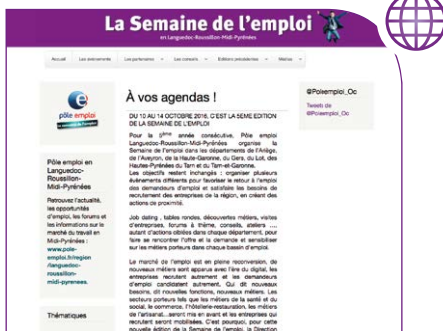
La Semaine de l'emploi
en Languedoc-Roussillon-Midi-Pyrénées

Accueil Les événements Les partenaires Les conseils Éditions précédentes Médias

pôle emploi
la semaine de l'emploi

Pôle emploi en Languedoc-Roussillon-Midi-Pyrénées

Retrouvez l'actualité, les opportunités d'emploi, les forums et les informations sur le marché du travail en Midi-Pyrénées : www.pole-emploi.fr/region/languedoc-roussillon-midi-pyrenees.

Thématiques

À vos agendas !

DU 10 AU 14 OCTOBRE 2016, C'EST LA 5EME EDITION DE LA SEMAINE DE L'EMPLOI

Pour la 5ème année consécutive, Pôle emploi Languedoc-Roussillon-Midi-Pyrénées organise la Semaine de l'emploi dans les départements de l'Ariège, de l'Aveyron, de la Haute-Garonne, du Gers, du Lot, des Hautes-Pyrénées du Tarn et du Tarn-et-Garonne.

Les objectifs restent inchangés : organiser plusieurs événements différents pour favoriser le retour à l'emploi des demandeurs d'emploi et satisfaire les besoins de recrutement des entreprises de la région, en créant des actions de proximité.

Job dating , tables rondes, découvertes métiers, visites d'entreprises, forums à thème, conseils, ateliers .... autant d'actions ciblées dans chaque département, pour faire se rencontrer l'offre et la demande et sensibiliser sur les métiers porteurs dans chaque bassin d'emploi.

Le marché de l'emploi est en pleine reconversion, de nouveaux métiers sont apparus avec l'ère du digital, les entreprises recrutent autrement et les demandeurs d'emploi candidatent autrement. Qui dit nouveaux besoins, dit nouvelles fonctions, nouveaux métiers. Les secteurs porteurs tels que les métiers de la santé et du social, le commerce, l'hôtellerie-restauration, les métiers de l'artisanat....seront mis en avant et les entreprises qui recrutent seront mobilisées. C'est pourquoi, pour cette nouvelle édition de la Semaine de l'emploi, la Direction

@Poleemploi_Oc

Tweets de @Poleemploi_Oc